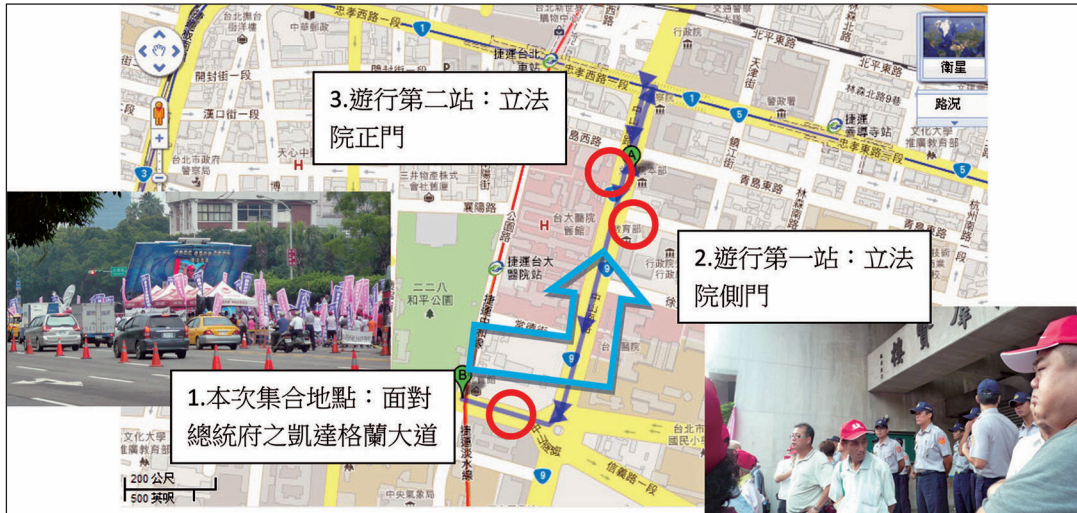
3.遊行第二站：立法院正門

2.遊行第一站：立法院側門

1.本次集合地點：面對總統府之凱達格蘭大道

忠孝西路一段
捷運台北車站
忠孝西路
北平東路
林森北路
捷運善導寺站
忠孝東路一段
開封街一段
漢口街一段
台北市政府警察局
青島西路
青島東路
三井物產株式會社舊廈
襄陽路
公園路
台大醫院
捷運台大醫院站
二二八和平公園
常德街
中山南路
杭州南路
林森南路
信義路一段
中央氣象局
文化大學推廣教育部
捷運淡水線
天津街
濟南路
徐州路
衛星
路況
200 公尺
500 英呎